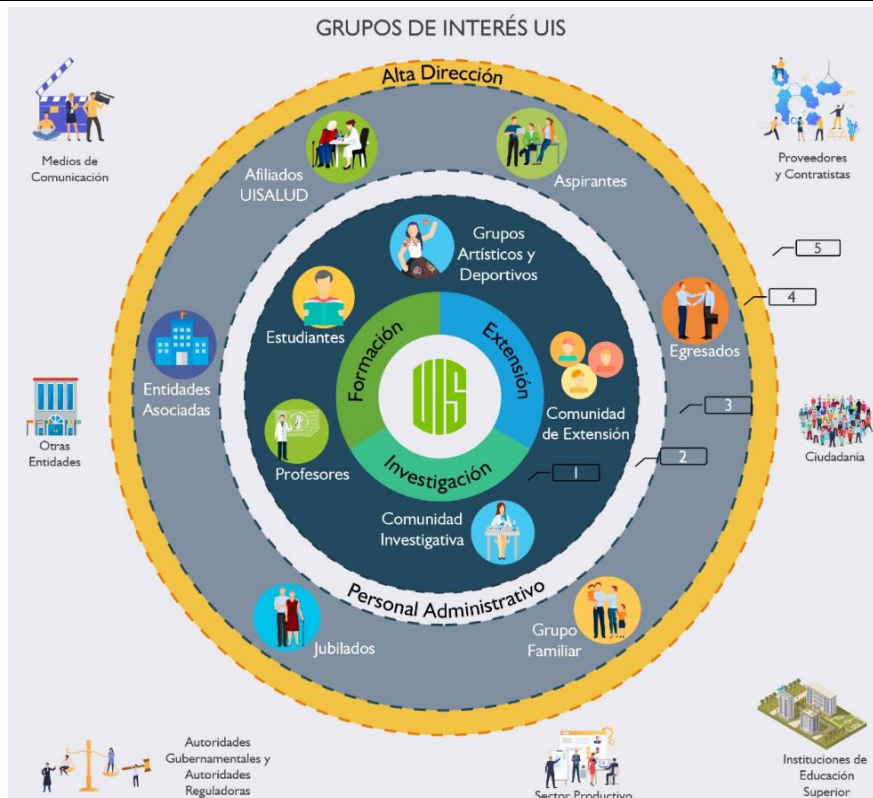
GRUPOS DE INTERÉS UIS

Alta Dirección

Medios de Comunicación

Proveedores y Contratistas

Afiliados UISALUD

Aspirantes

Grupos Artísticos y Deportivos

5

4

Estudiantes

Formación

Extensión

Egresados

Entidades Asociadas

UIS

Comunidad de Extensión

3

Otras Entidades

Ciudadanía

Profesores

Investigación

2

1

Comunidad Investigativa

Personal Administrativo

Jubilados

Grupo Familiar

Autoridades Gubernamentales y Autoridades Reguladoras

Sector Productivo

Instituciones de Educación Superior